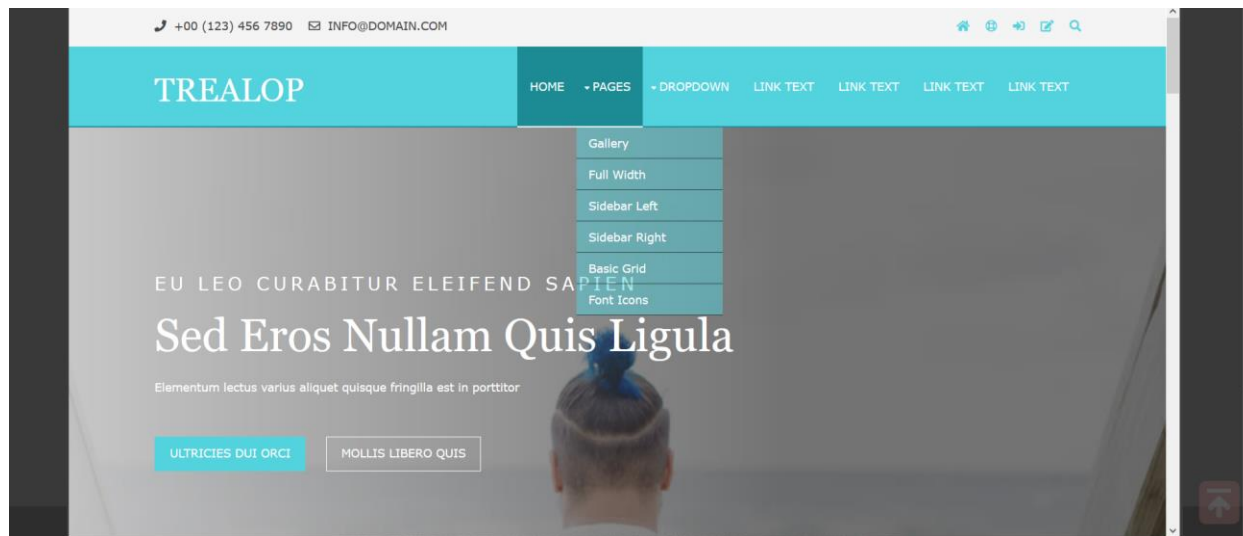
+00 (123) 456 7890 INFO@DOMAIN.COM

TREALOP

HOME PAGES DROPDOWN LINK TEXT LINK TEXT LINK TEXT LINK TEXT

Gallery
Full Width
Sidebar Left
Sidebar Right
Basic Grid
Font Icons

EU LEO CURABITUR ELEIFEND SAPIEN

Sed Eros Nullam Quis Ligula

Elementum lectus varius aliquet quisque fringilla est in porttitor

ULTRICIES DUI ORCI MOLLIS LIBERO QUIS